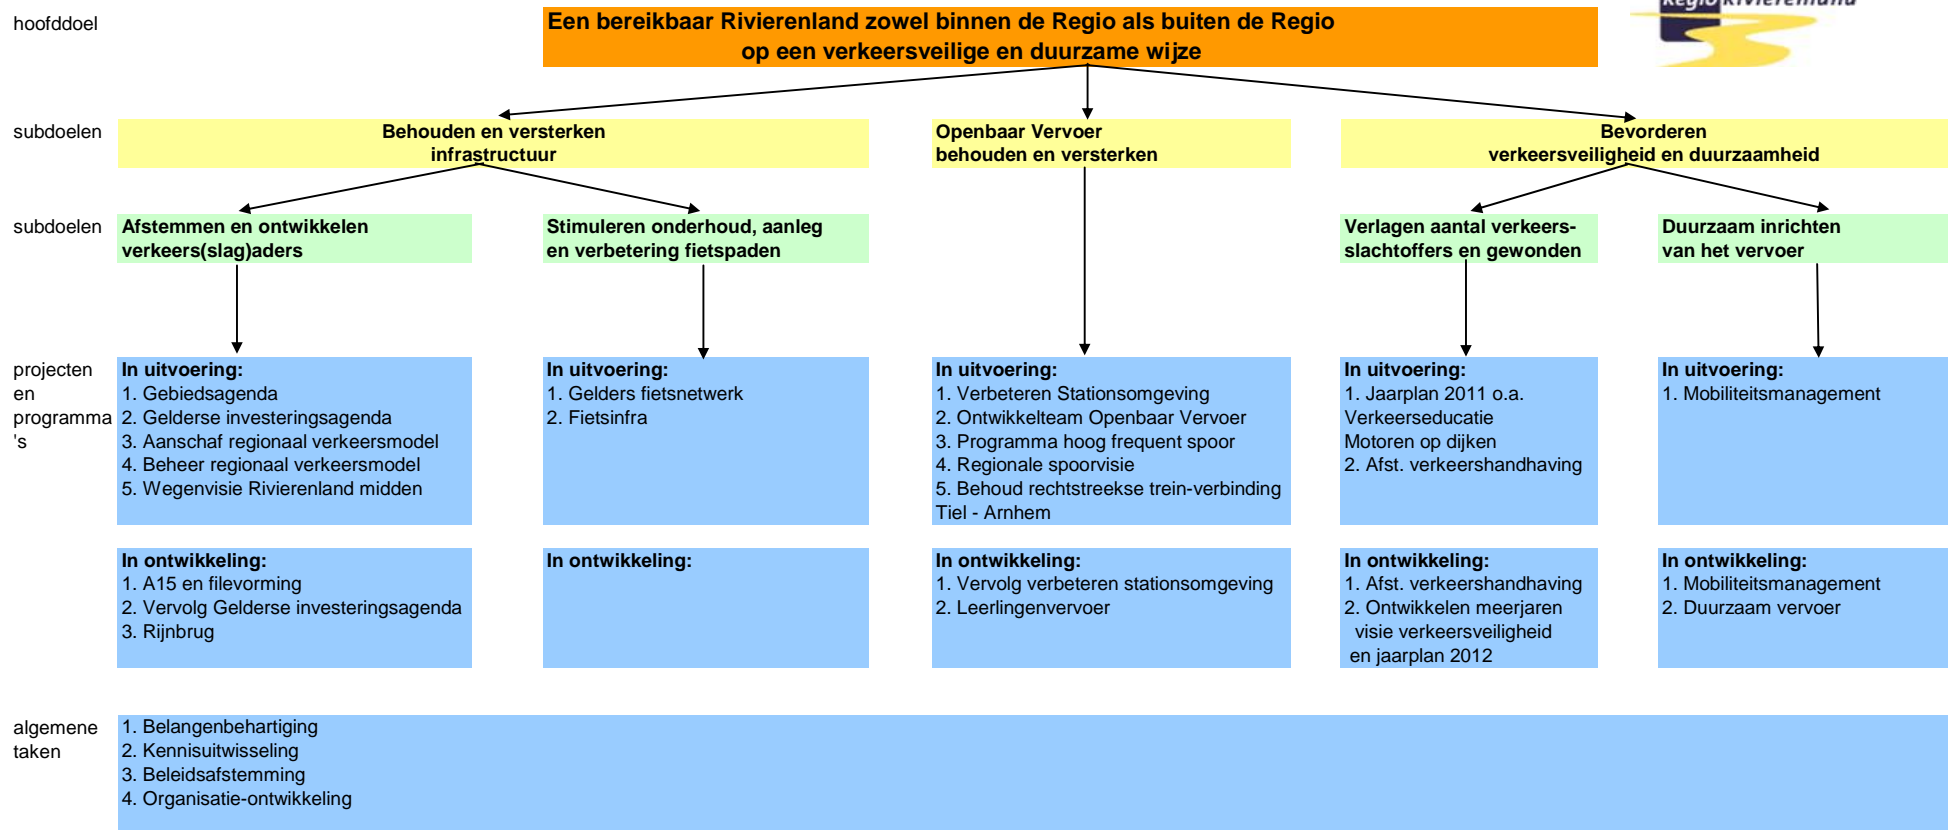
hoofddoel

Een bereikbaar Rivierenland zowel binnen de Regio als buiten de Regio op een verkeersveilige en duurzame wijze

Regio Rivierenland

subdoelen

Behouden en versterken infrastructuur

Openbaar Vervoer behouden en versterken

Bevorderen verkeersveiligheid en duurzaamheid

subdoelen

Afstemmen en ontwikkelen verkeers(slag)aders

Stimuleren onderhoud, aanleg en verbetering fietspaden

Verlagen aantal verkeers-slachtoffers en gewonden

Duurzaam inrichten van het vervoer

projecten en programma 's

In uitvoering:
1. Gebiedsagenda
2. Gelderse investeringsagenda
3. Aanschaf regionaal verkeersmodel
4. Beheer regionaal verkeersmodel
5. Wegenvisie Rivierenland midden

In uitvoering:
1. Gelders fietsnetwerk
2. Fietsinfra

In uitvoering:
1. Verbeteren Stationsomgeving
2. Ontwikkelteam Openbaar Vervoer
3. Programma hoog frequent spoor
4. Regionale spoorvisie
5. Behoud rechtstreekse trein-verbinding Tiel - Arnhem

In uitvoering:
1. Jaarplan 2011 o.a. Verkeerseducatie Motoren op dijken
2. Afst. verkeershandhaving

In uitvoering:
1. Mobiliteitsmanagement

In ontwikkeling:
1. A15 en filevorming
2. Vervolg Gelderse investeringsagenda
3. Rijnbrug

In ontwikkeling:

In ontwikkeling:
1. Vervolg verbeteren stationsomgeving
2. Leerlingenvervoer

In ontwikkeling:
1. Afst. verkeershandhaving
2. Ontwikkelen meerjaren visie verkeersveiligheid en jaarplan 2012

In ontwikkeling:
1. Mobiliteitsmanagement
2. Duurzaam vervoer

algemene taken

1. Belangenbehartiging
2. Kennisuitwisseling
3. Beleidsafstemming
4. Organisatie-ontwikkeling